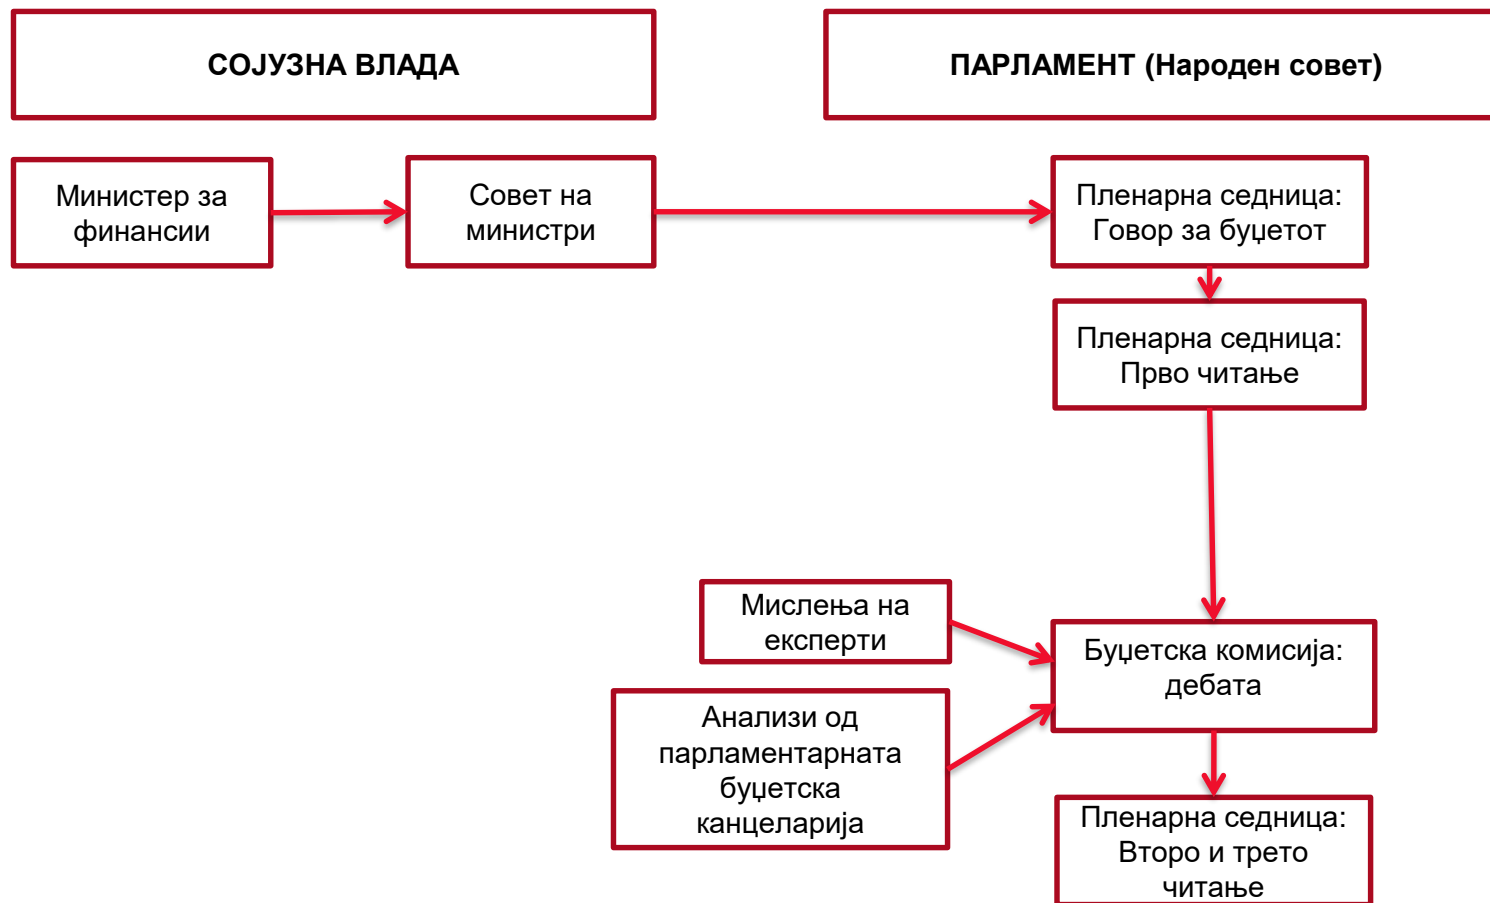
СОЈУЗНА ВЛАДА

ПАРЛАМЕНТ (Народен совет)

Министер за финансии

Совет на министри

Пленарна седница: Говор за буџетот

Пленарна седница: Прво читање

Мислења на експерти

Анализи од парламентарната буџетска канцеларија

Буџетска комисија: дебата

Пленарна седница: Второ и трето читање